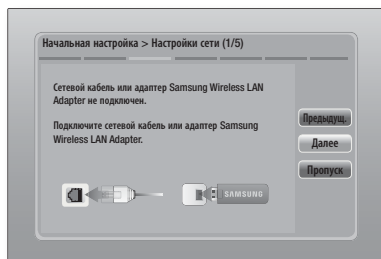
Начальная настройка > Настройки сети (1/5)

Сетевой кабель или адаптер Samsung Wireless LAN Adapter не подключен.

Подключите сетевой кабель или адаптер Samsung Wireless LAN Adapter.

SAMSUNG

Предыдущ.

Далее

Пропуск